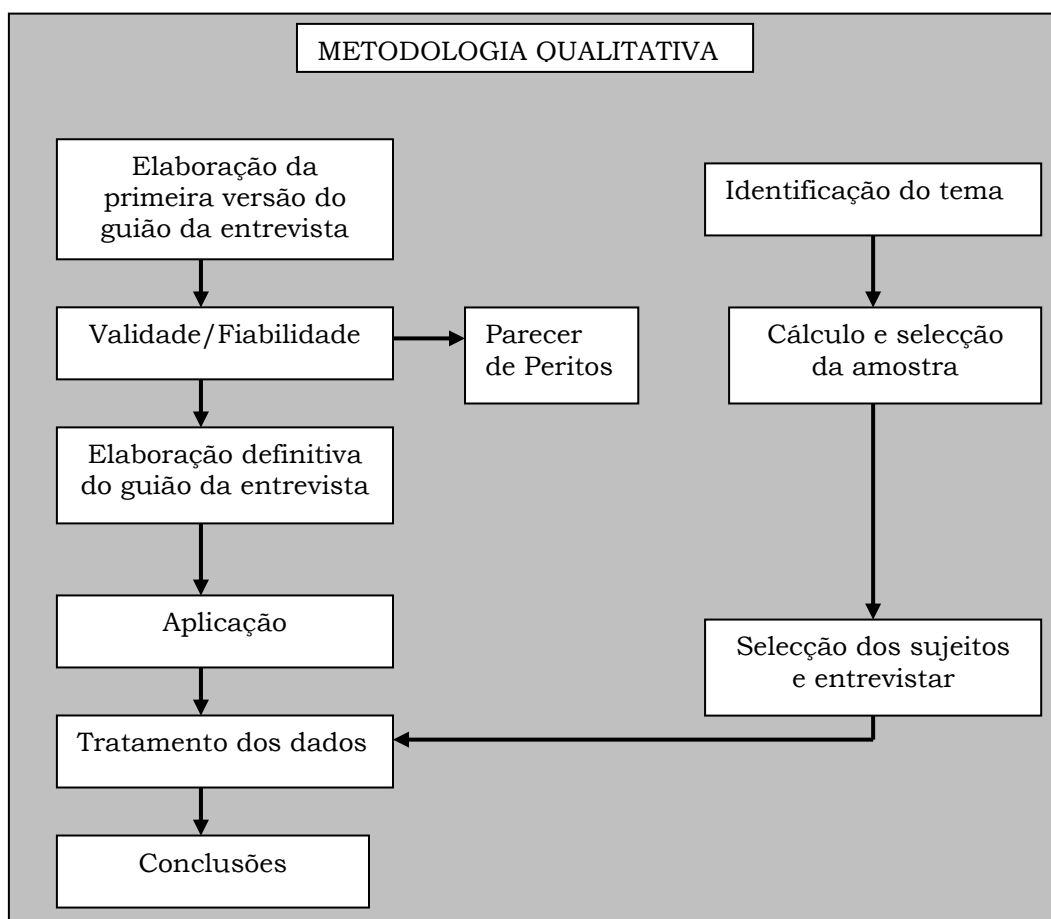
METODOLOGIA QUALITATIVA

Elaboração da primeira versão do guião da entrevista

Validade/Fiabilidade

Parecer de Peritos

Elaboração definitiva do guião da entrevista

Aplicação

Tratamento dos dados

Conclusões

Identificação do tema

Cálculo e selecção da amostra

Selecção dos sujeitos e entrevistar